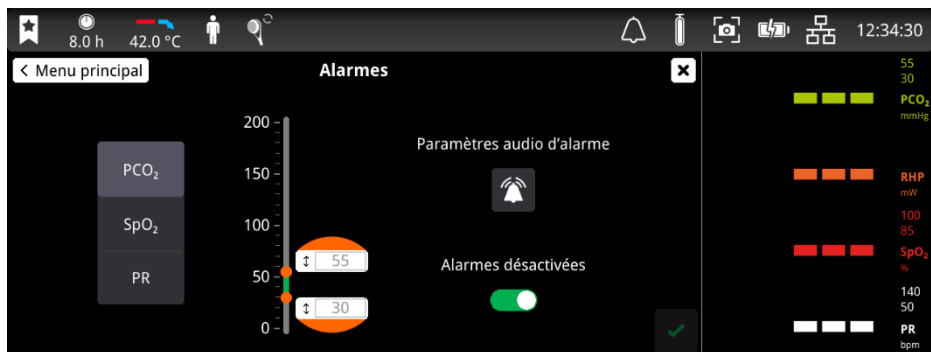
8.0 h 42.0 °C 12:34:30

< Menu principal

Alarmes

$PCO_2$

$SpO_2$

PR

200
150
100
50
0

55
30

Paramètres audio d'alarme

Alarmes désactivées

55
30
$PCO_2$
mmHg

RHP
mW

100
85
$SpO_2$
%

140
50
PR
bpm